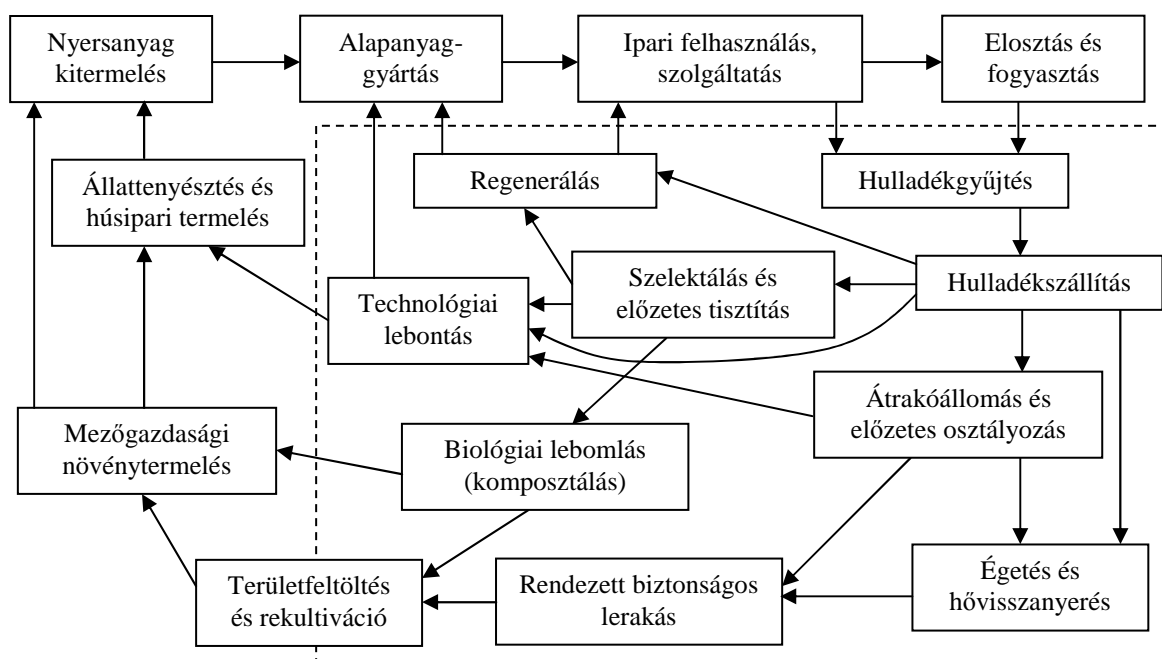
Nyersanyag kitermelés

Alapanyag-gyártás

Ipari felhasználás, szolgáltatás

Elosztás és fogyasztás

Állattenyésztés és húsipari termelés

Regenerálás

Hulladékgyűjtés

Szelektálás és előzetes tisztítás

Hulladékszállítás

Technológiai lebontás

Átrakóállomás és előzetes osztályozás

Mezőgazdasági növénytermelés

Biológiai lebomlás (komposztálás)

Égetés és hővisszanyerés

Területfeltöltés és rekultiváció

Rendezett biztonságos lerakás